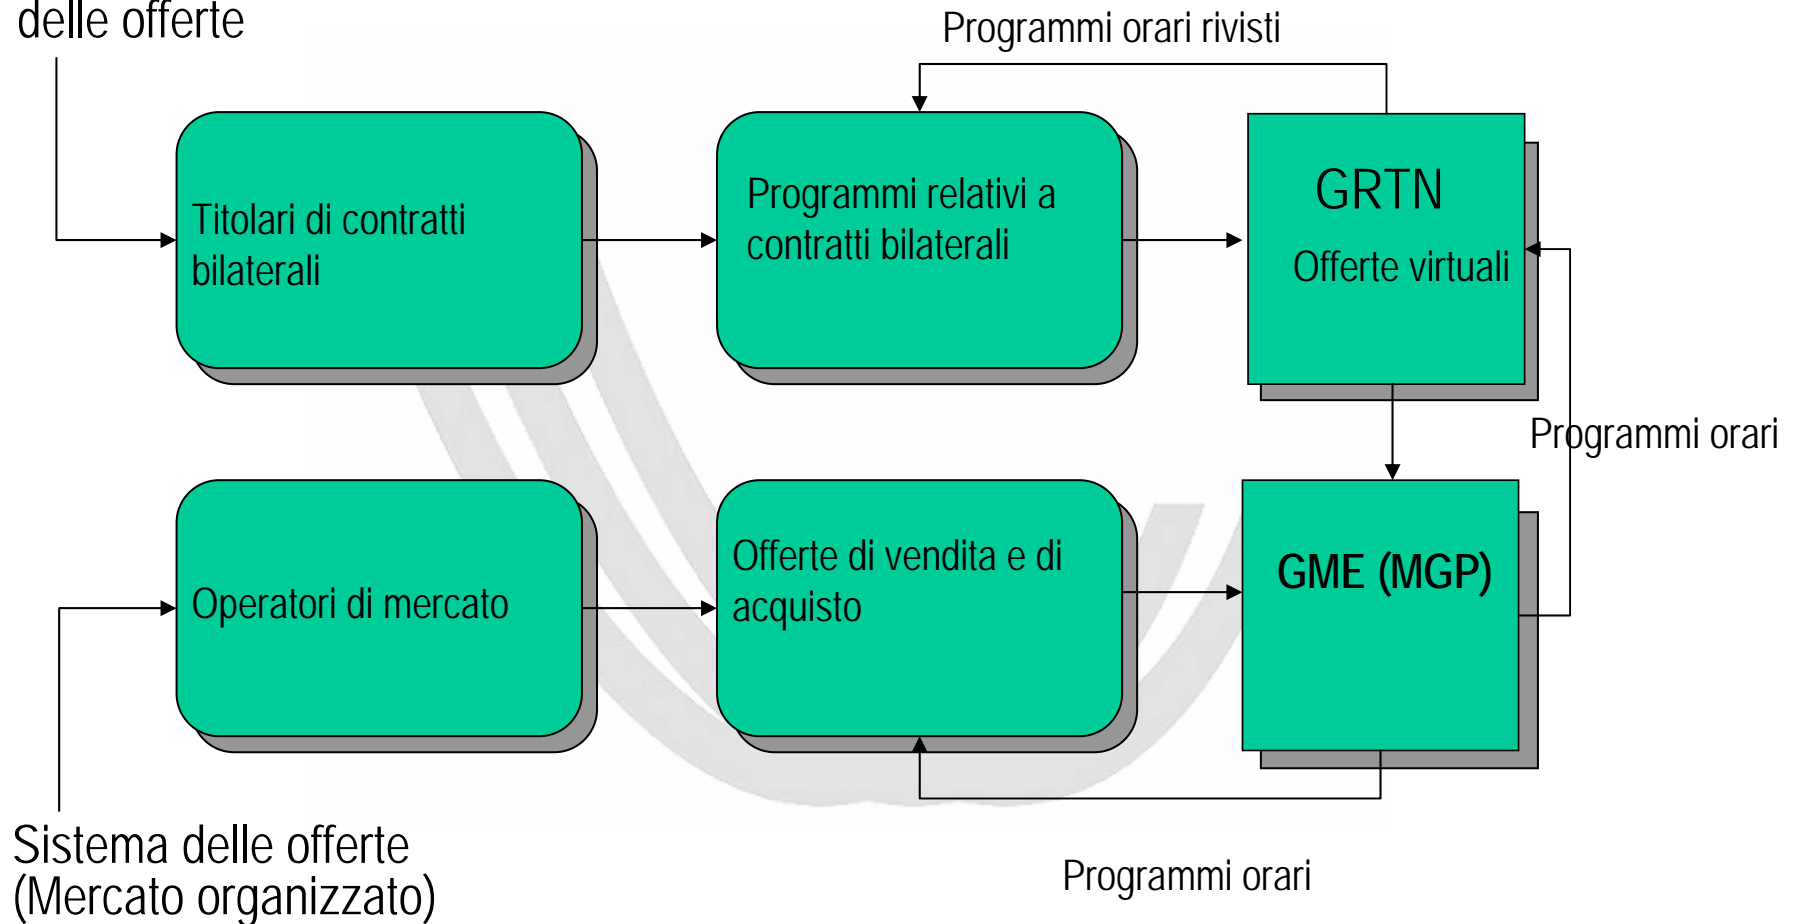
delle offerte

Programmi orari rivisti

Titolari di contratti bilaterali

Programmi relativi a contratti bilaterali

GRTN

Offerte virtuali

Programmi orari

Operatori di mercato

Offerte di vendita e di acquisto

GME (MGP)

Sistema delle offerte (Mercato organizzato)

Programmi orari